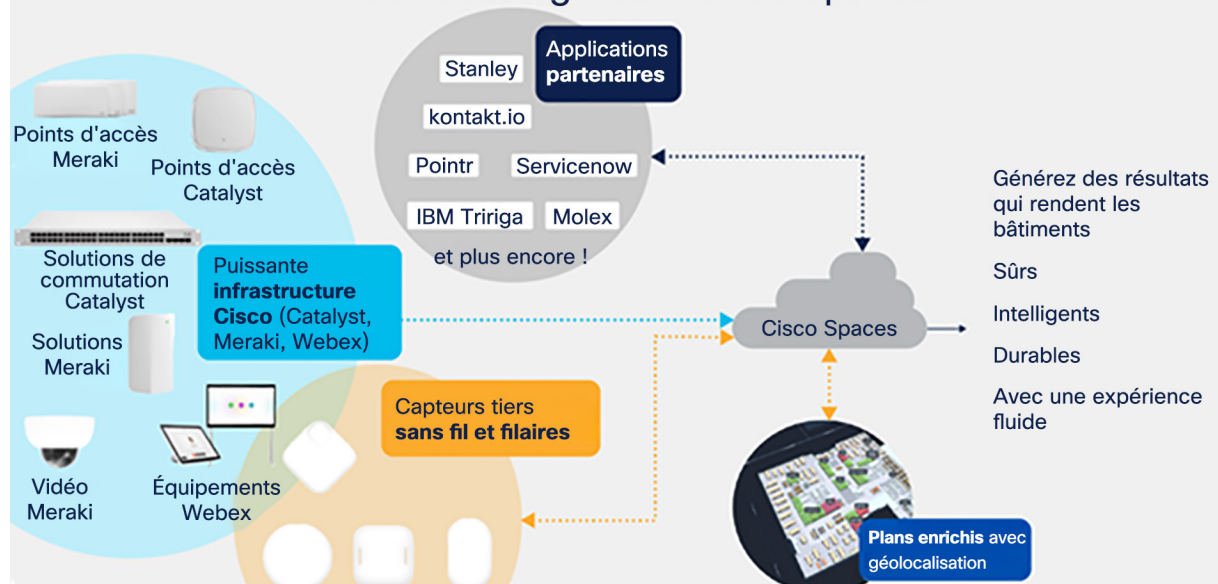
Applications partenaires

Stanley

kontakt.io

Pointr

Servicenow

IBM Tririga

Molex

et plus encore !

Points d'accès Meraki

Points d'accès Catalyst

Solutions de commutation Catalyst

Solutions Meraki

Vidéo Meraki

Équipements Webex

Puissante infrastructure Cisco (Catalyst, Meraki, Webex)

Capteurs tiers sans fil et filaires

Cisco Spaces

Générez des résultats qui rendent les bâtiments

Sûrs

Intelligents

Durables

Avec une expérience fluide

Plans enrichis avec géolocalisation